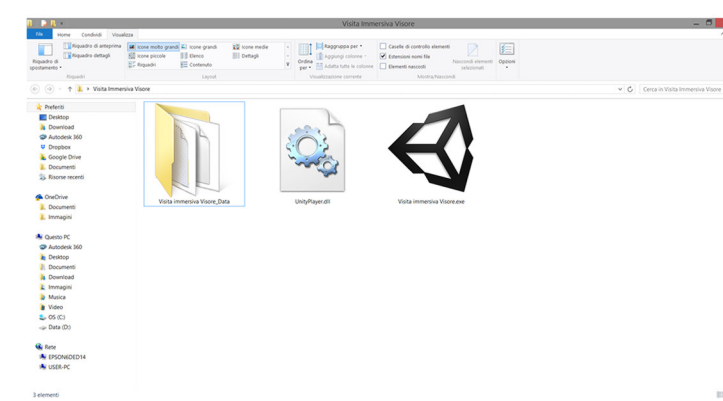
Visita Immersiva Visore

File Home Condividi Visualizza

Riquadro di spostamento
Riquadro di anteprima
Riquadro dettagli
Riquadri

Icone molto grandi
Icone grandi
Icone medie
Icone piccole
Elenco
Dettagli
Riquadri
Contenuto
Layout

Ordina per
Raggruppa per
Aggiungi colonne
Adatta tutte le colonne
Visualizzazione corrente

Caselle di controllo elementi
Estensioni nomi file
Elementi nascosti
Nascondi elementi selezionati
Mostra/Nascondi

Opzioni

Visita Immersiva Visore

Cerca in Visita Immersiva Visore

Preferiti
Desktop
Download
Autodesk 360
Dropbox
Google Drive
Documenti
Risorse recenti

OneDrive
Documenti
Immagini

Questo PC
Autodesk 360
Desktop
Documenti
Download
Immagini
Musica
Video
OS (C:)
Data (D:)

Rete
EPSON6DED14
USER-PC

Visita immersiva Visore_Data

UnityPlayer.dll

Visita immersiva Visore.exe

3 elementi